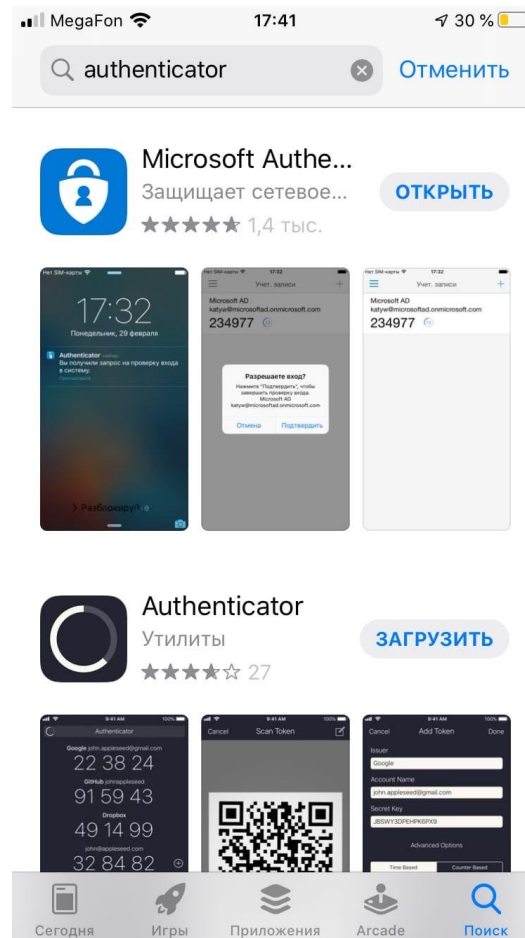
MegaFon 17:41 30 %

authenticator Отменить

Microsoft Authe...
Защищает сетевое...
★★★★★ 1,4 тыс.
ОТКРЫТЬ

Нет SIM-карты
17:32
Понедельник, 29 февраля
Authenticator
Вы получили запрос на проверку входа в систему.
Разблокируйте

Нет SIM-карты 17:32
Учет. записи
Microsoft AD
katyw@microsoftad.onmicrosoft.com
234977
Разрешаете вход?
Нажмите "Подтвердить", чтобы завершить проверку входа.
Microsoft AD
katyw@microsoftad.onmicrosoft.com
Отмена Подтвердить

Нет SIM-карты 17:32
Учет. записи
Microsoft AD
katyw@microsoftad.onmicrosoft.com
234977

Authenticator
Утилиты
★★★★☆ 27
ЗАГРУЗИТЬ

9:41 AM 100%
Authenticator
Google john.appleseed@gmail.com
22 38 24
GitHub johnappleseed
91 59 43
Dropbox
49 14 99
john@appleseed.com
32 84 82

9:41 AM 100%
Cancel Scan Token

9:41 AM 100%
Cancel Add Token Done
Issuer
Google
Account Name
john.appleseed@gmail.com
Secret Key
JBSWY3DPEHPK3PXP
Advanced Options
Time Based Counter Based

Сегодня Игры Приложения Arcade Поиск